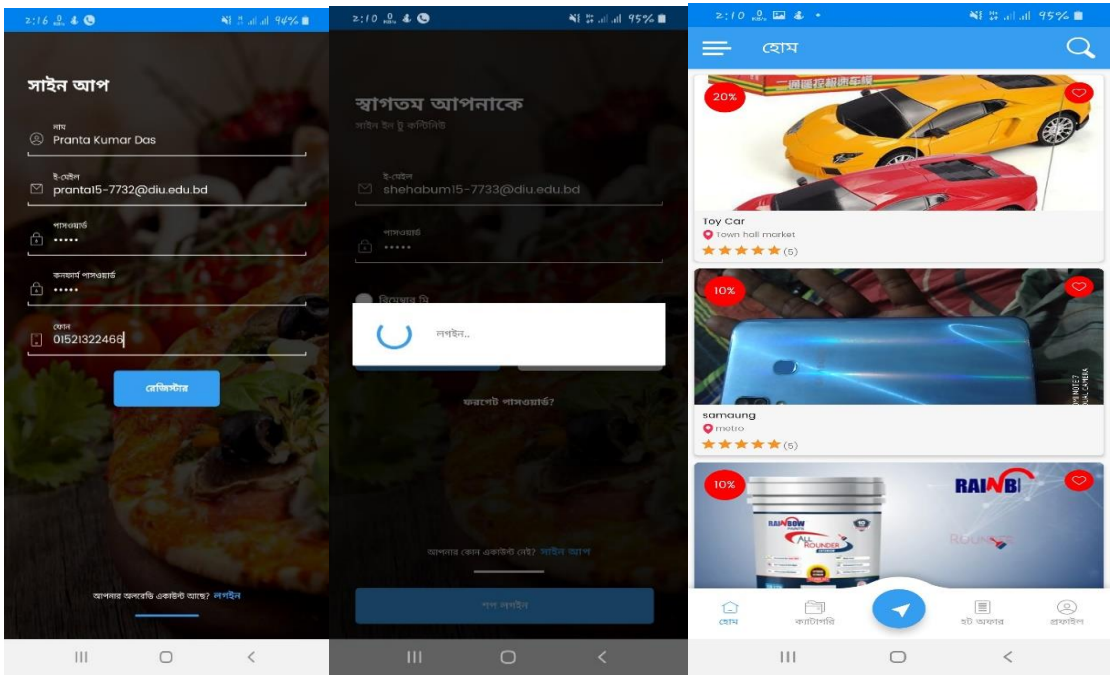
2:16 96%

সাইন আপ

নাম
Pranta Kumar Das

ই-মেইল
prantal5-7732@diu.edu.bd

পাসওয়ার্ড
•••••

কনফার্ম পাসওয়ার্ড
•••••

ফোন
01521322466

রেজিস্টার

আপনার অলরেডি একাউন্ট আছে? লগইন

2:10 95%

স্বাগতম আপনাকে
সাইন ইন টু কন্টিনিউ

ই-মেইল
shehabum15-7733@diu.edu.bd

পাসওয়ার্ড
•••••

রিমেম্বার মি

লগইন..

ফরগেট পাসওয়ার্ড?

আপনার কোন একাউন্ট নেই? সাইন আপ

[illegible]

2:10 95%

হোম

20%

Toy Car
Town hall market
★★★★★(5)

10%

samaung
metro
★★★★★(5)

10%

RAINB
RAINBOW
ALL ROUNDER

হোম
ক্যাটাগরি
হট অফার
প্রফাইল